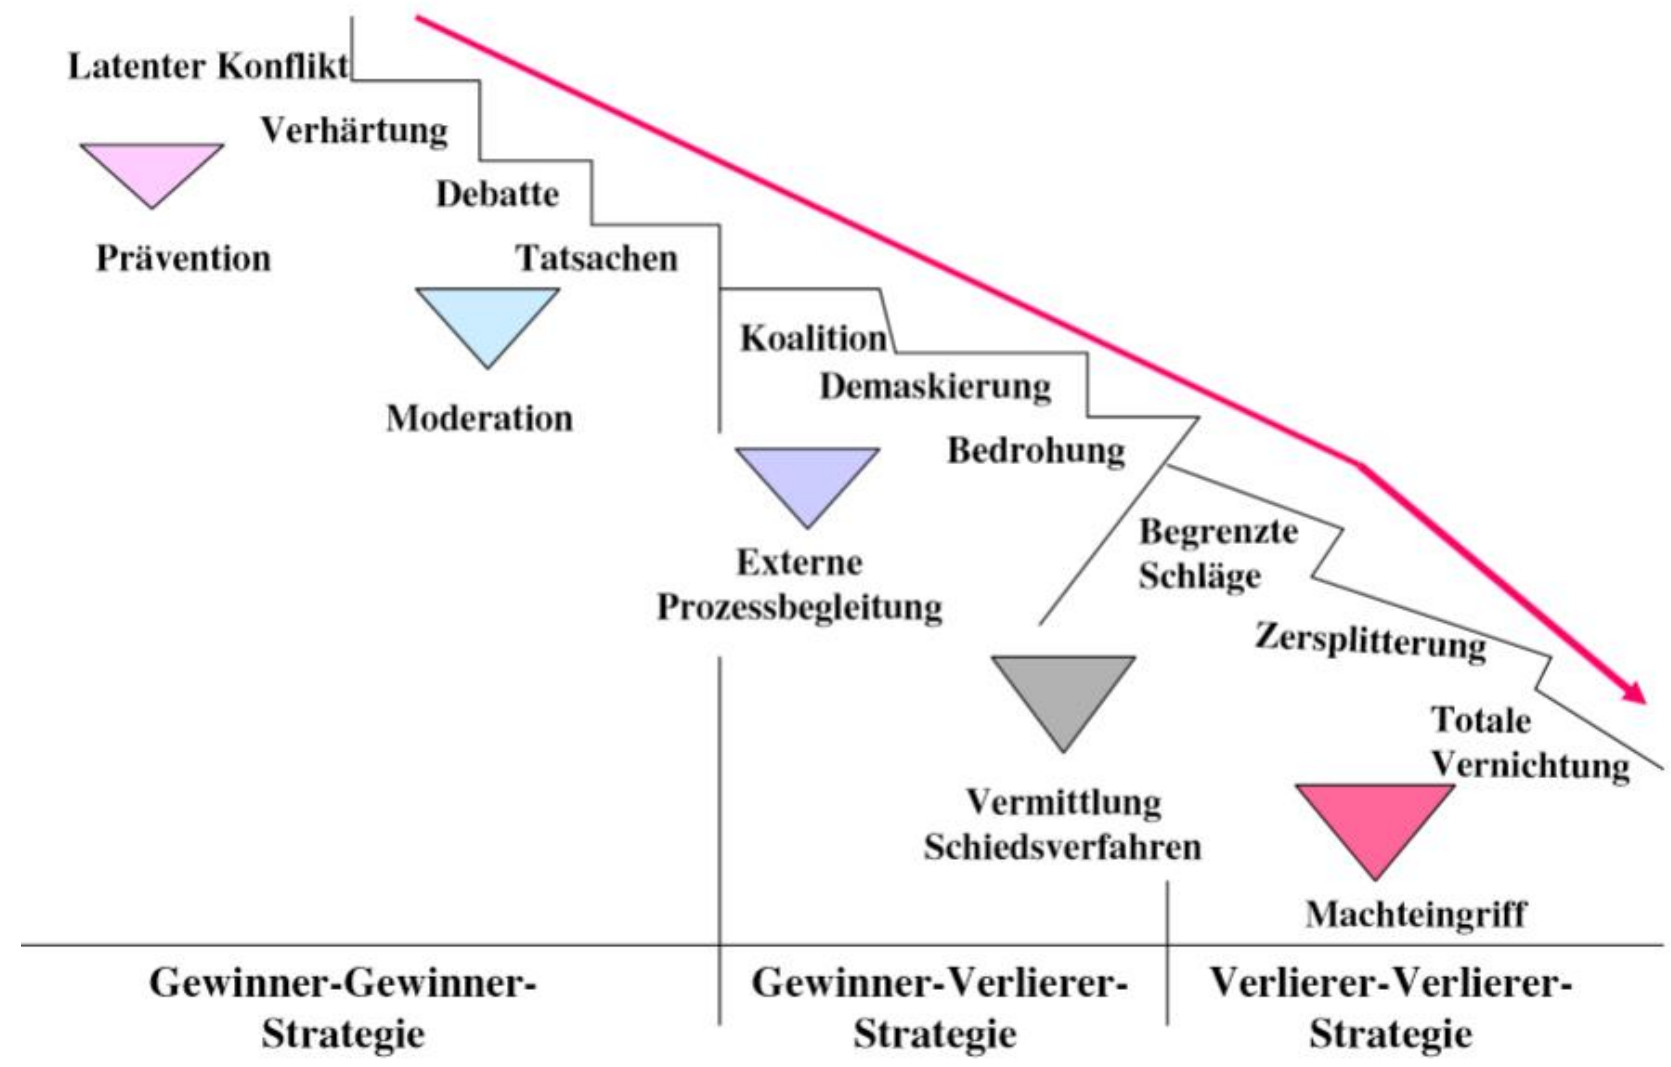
Latenter Konflikt

Verhärtung

Debatte

Tatsachen

Prävention

Moderation

Koalition

Demaskierung

Bedrohung

Externe Prozessbegleitung

Begrenzte Schläge

Zersplitterung

Totale Vernichtung

Vermittlung Schiedsverfahren

Machteingriff

Gewinner-Gewinner-Strategie

Gewinner-Verlierer-Strategie

Verlierer-Verlierer-Strategie